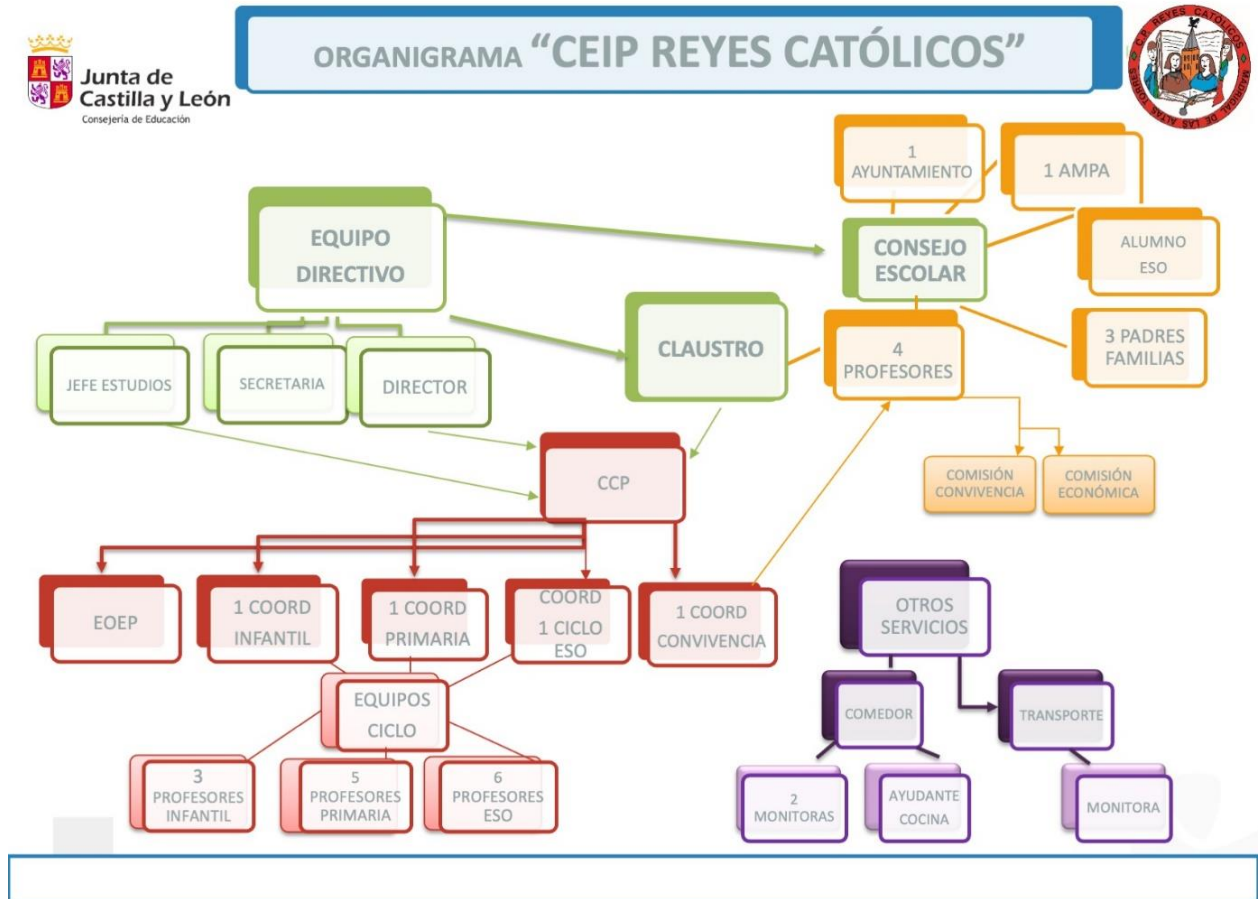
Junta de Castilla y León
Consejería de Educación

ORGANIGRAMA "CEIP REYES CATÓLICOS"

C.P. REYES CATÓLICOS MADRIGAL DE LAS ALTAS TORRES

EQUIPO DIRECTIVO

JEFE ESTUDIOS

SECRETARIA

DIRECTOR

CLAUSTRO

1 AYUNTAMIENTO

1 AMPA

CONSEJO ESCOLAR

ALUMNO ESO

4 PROFESORES

3 PADRES FAMILIAS

COMISIÓN CONVIVENCIA

COMISIÓN ECONÓMICA

CCP

EOEP

1 COORD INFANTIL

1 COORD PRIMARIA

COORD 1 CICLO ESO

1 COORD CONVIVENCIA

EQUIPOS CICLO

3 PROFESORES INFANTIL

5 PROFESORES PRIMARIA

6 PROFESORES ESO

OTROS SERVICIOS

COMEDOR

TRANSPORTE

2 MONITORAS

AYUDANTE COCINA

MONITORA